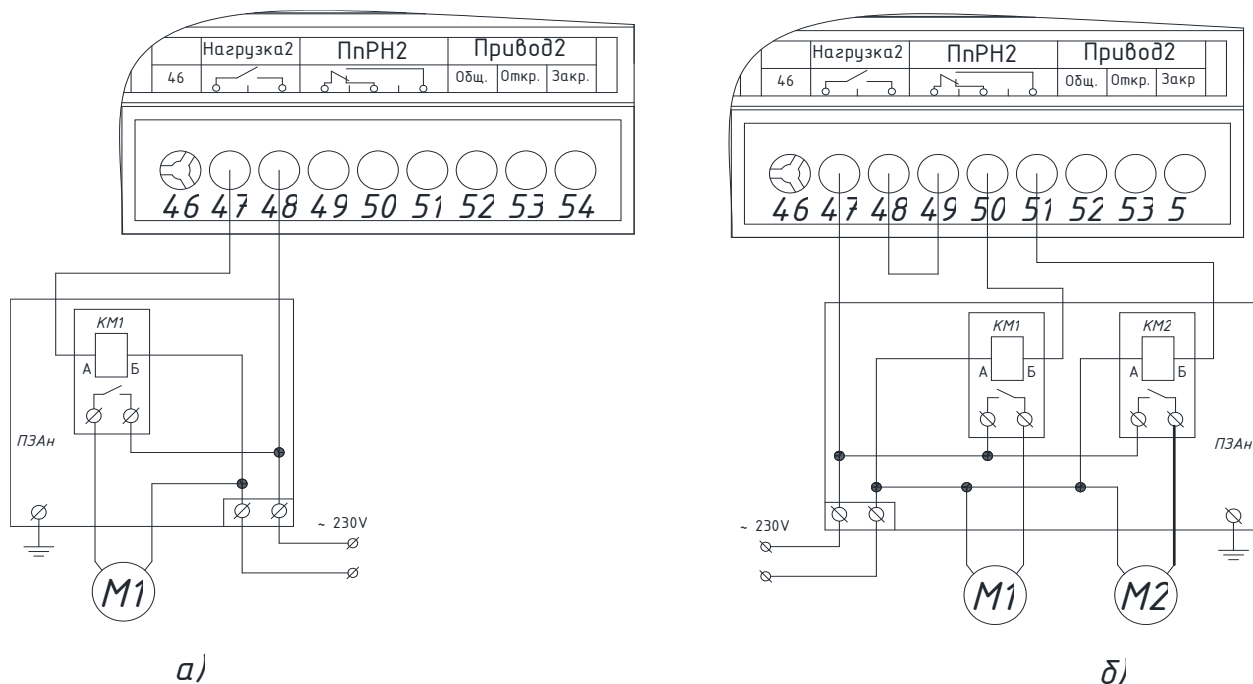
46 | Нагрузка2 | ПпРН2 | Привод2 | Общ. | Откр. | Закр.

46 47 48 49 50 51 52 53 54

КМ1
А Б
ПЗАн
~ 230V
M1

а)

46 | Нагрузка2 | ПпРН2 | Привод2 | Общ. | Откр. | Закр

46 47 48 49 50 51 52 53 5

КМ1
А Б
КМ2
А Б
ПЗАн
~ 230V
M1
M2

б)